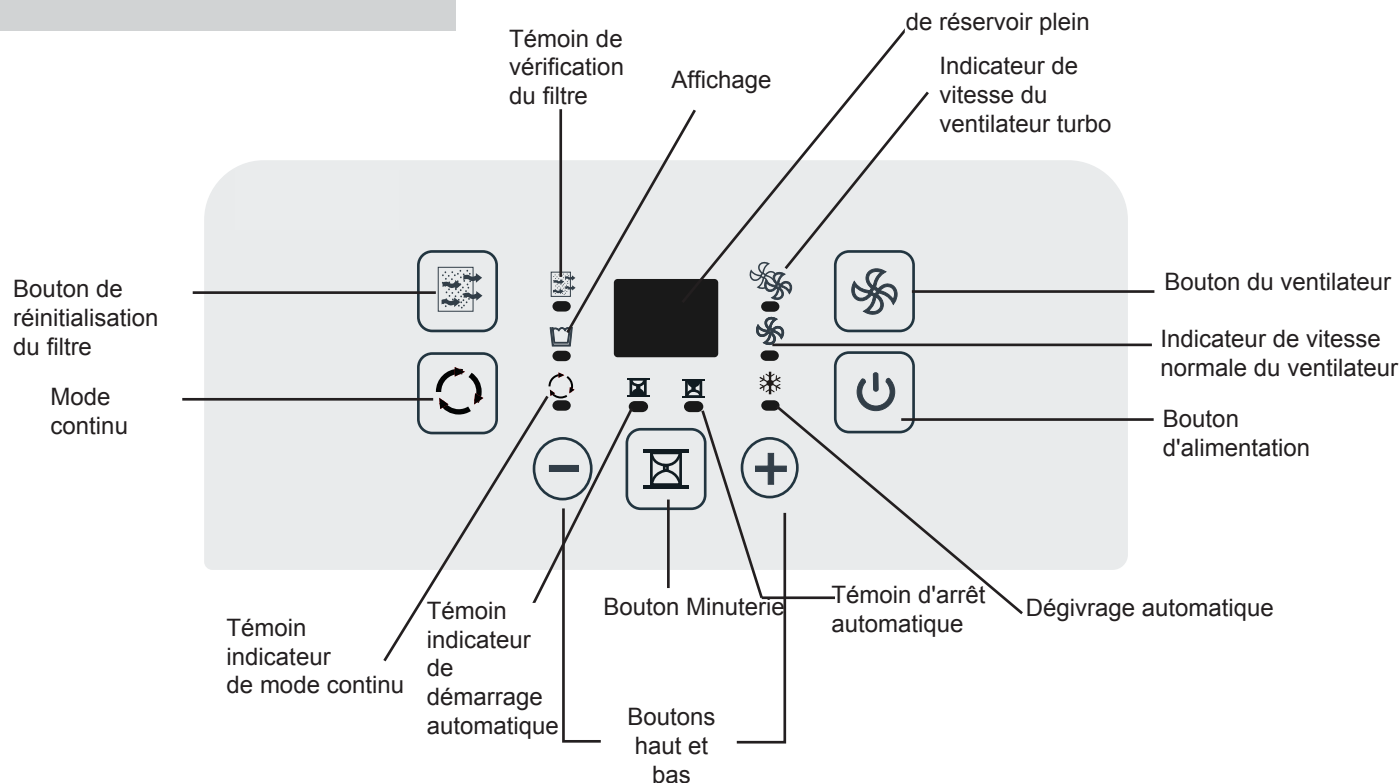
de réservoir plein

Témoin de vérification du filtre

Affichage

Indicateur de vitesse du ventilateur turbo

Bouton de réinitialisation du filtre

Bouton du ventilateur

Indicateur de vitesse normale du ventilateur

Mode continu

Bouton d'alimentation

Témoin indicateur de mode continu

Témoin indicateur de démarrage automatique

Bouton Minuterie

Témoin d'arrêt automatique

Dégivrage automatique

Boutons haut et bas